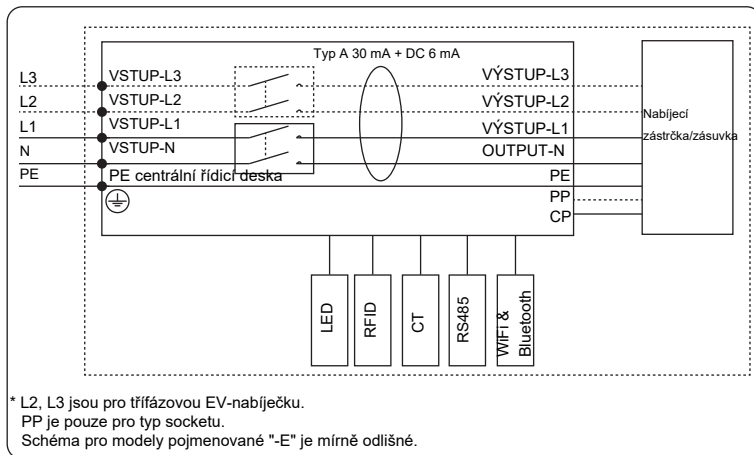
Typ A 30 mA + DC 6 mA

L3
L2
L1
N
PE

VSTUP-L3
VSTUP-L2
VSTUP-L1
VSTUP-N
PE centrální řídicí deska

VÝSTUP-L3
VÝSTUP-L2
VÝSTUP-L1
OUTPUT-N
PE
PP
CP

Nabíjecí zástrčka/zásuvka

LED
RFID
CT
RS485
WiFi & Bluetooth

* L2, L3 jsou pro třífázovou EV-nabíječku.
PP je pouze pro typ socketu.
Schéma pro modely pojmenované "-E" je mírně odlišné.